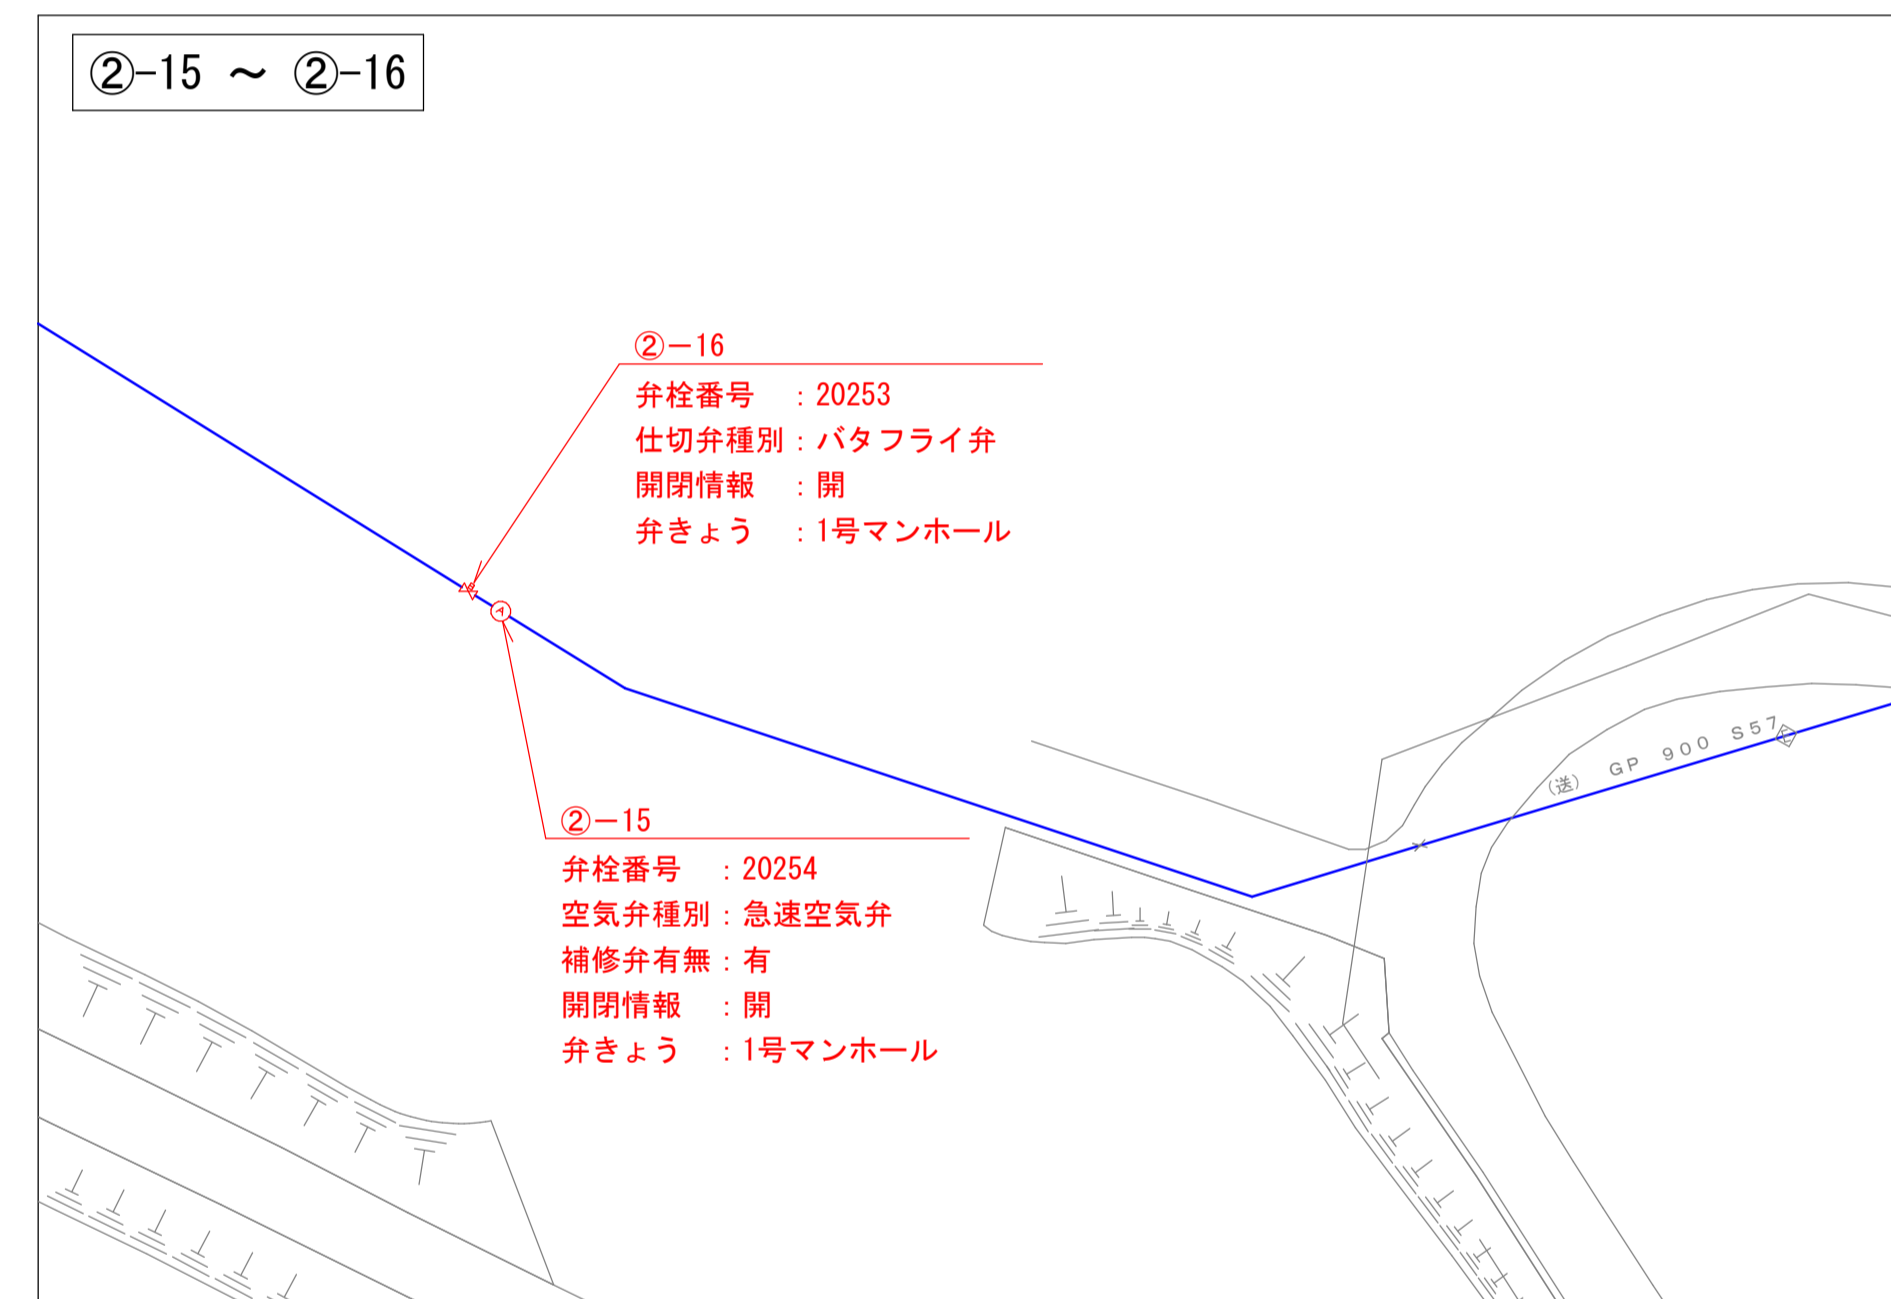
②-15 ～ ②-16

②－16
弁栓番号　：20253
仕切弁種別：バタフライ弁
開閉情報　：開
弁きょう　：1号マンホール

②－15
弁栓番号　：20254
空気弁種別：急速空気弁
補修弁有無：有
開閉情報　：開
弁きょう　：1号マンホール

(送) GP 900 S57